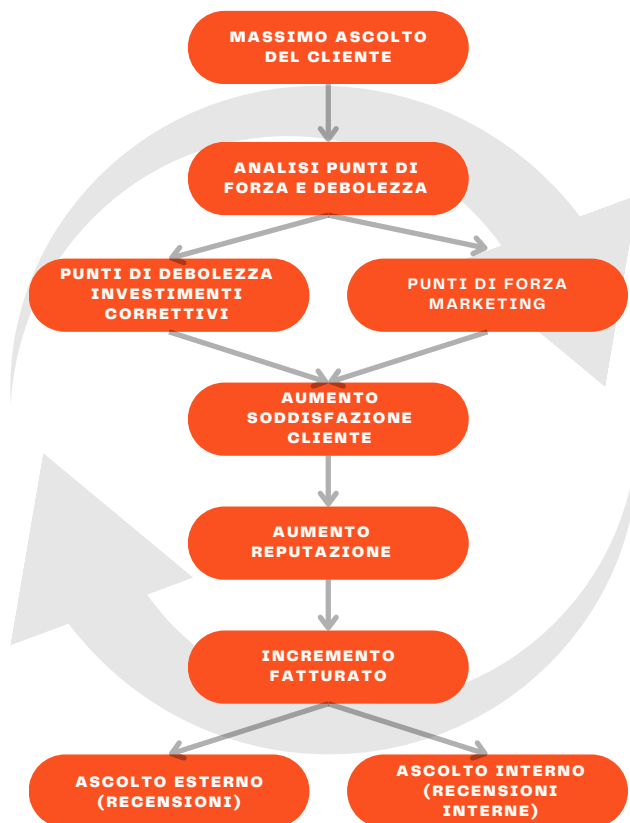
MASSIMO ASCOLTO DEL CLIENTE

ANALISI PUNTI DI FORZA E DEBOLEZZA

PUNTI DI DEBOLEZZA INVESTIMENTI CORRETTIVI

PUNTI DI FORZA MARKETING

AUMENTO SODDISFAZIONE CLIENTE

AUMENTO REPUTAZIONE

INCREMENTO FATTURATO

ASCOLTO ESTERNO (RECENSIONI)

ASCOLTO INTERNO (RECENSIONI INTERNE)